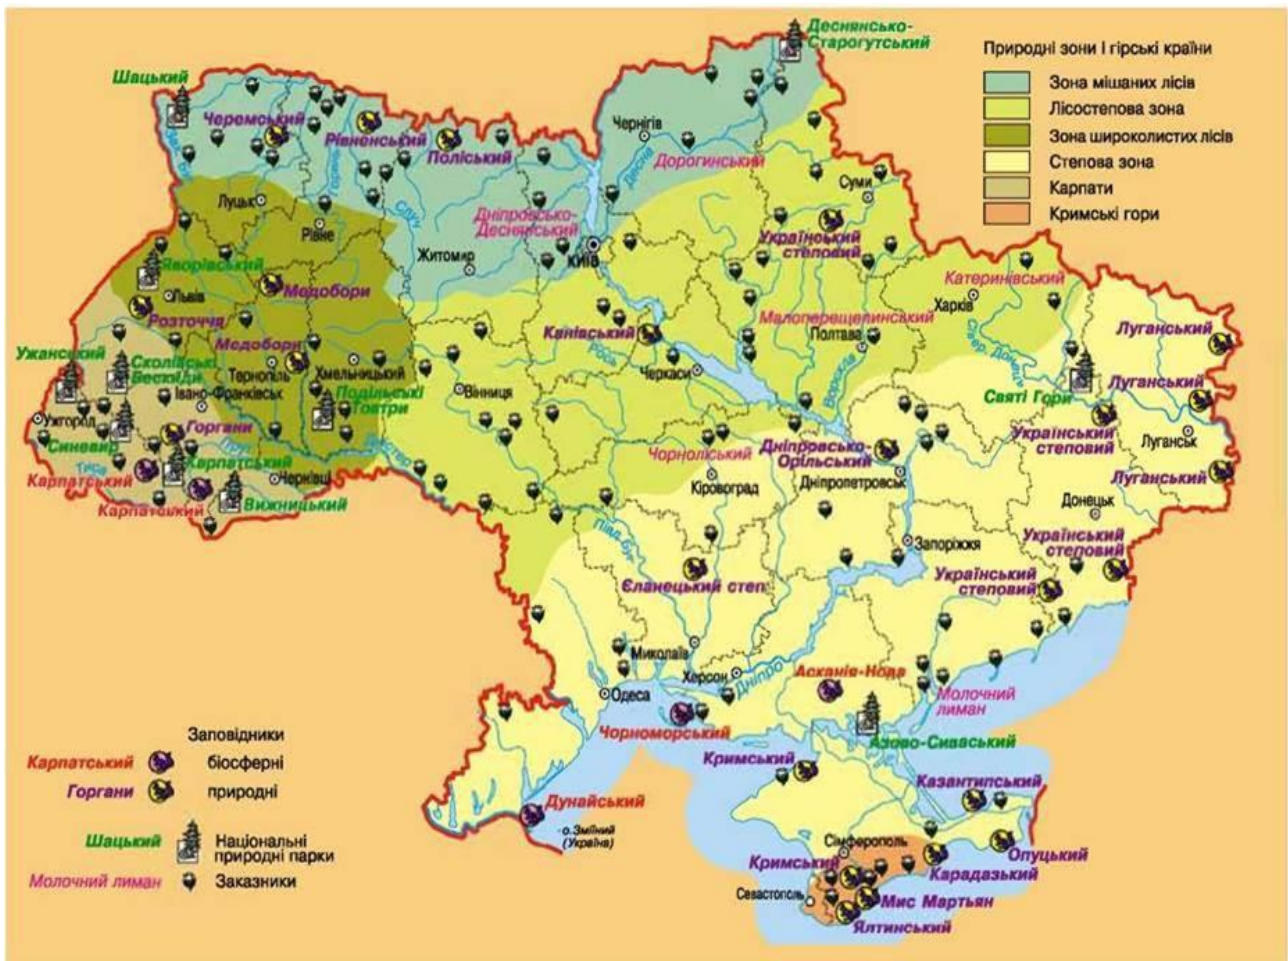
Природні зони і гірські країни
Зона мішаних лісів
Лісостепова зона
Зона широколистих лісів
Степова зона
Карпати
Кримські гори

Деснянсько-Старогутський
Шацький
Черемський
Рівненський
Поліський
Чернігів
Дорогинський
Суми
Луцьк
Рівне
Дніпровсько-Деснянський
Житомир
Київ
Український степовий
Яворівський
Львів
Медобори
Розточчя
Медобори
Катеринівський
Харків
Малоперещепинський
Полтава
Канівський
Луганський
Ужанський
Сколівські Бескиди
Тернопіль
Хмельницький
Івано-Франківськ
Подільські Товтри
Вінниця
Черкаси
Луганський
Святі Гори
Ужгород
Синевир
Горгани
Карпатський
Карпатський
Чернівці
Карпатський
Вижницький
Чорноліський
Кіровоград
Дніпровсько-Орільський
Дніпропетровськ
Український степовий
Луганськ
Луганський
Донецьк
Запоріжжя
Український степовий
Український степовий
Єланецький степ
Миколаїв
Херсон
Одеса
Асканія-Нова
Молочний лиман
Чорноморський
Азово-Сиваський
Кримський
Казантипський
Дунайський
о. Зміїний (Україна)
Сімферополь
Опуцький
Кримський
Карадазький
Севастополь
Мис Мартьян
Ялтинський
Дніпро
Десна
Рось
Ворскла
Сіверський Донець
Південний Буг
Дністер
Прут
Тиса
Случ
Горинь

Заповідники
Карпатський біосферні
Горгани природні
Шацький Національні природні парки
Молочний лиман Заказники